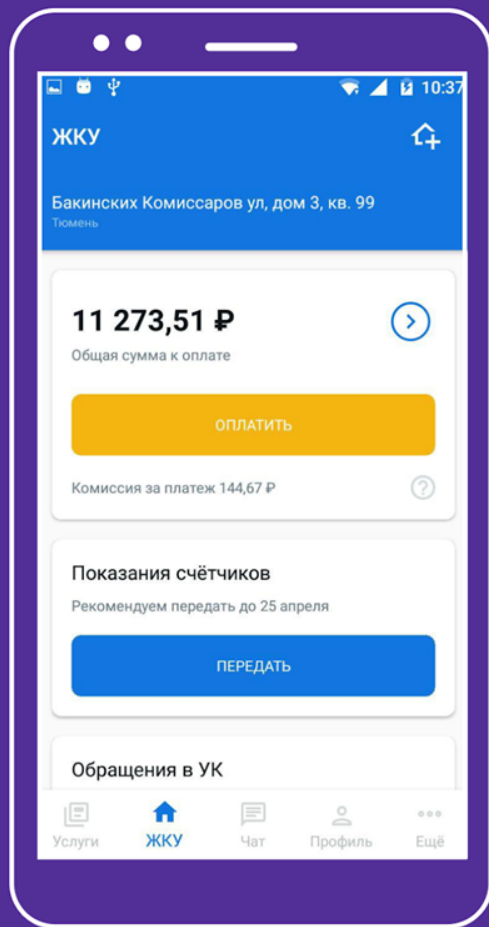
10:37

ЖКУ

Бакинских Комиссаров ул, дом 3, кв. 99
Тюмень

11 273,51 ₽
Общая сумма к оплате

ОПЛАТИТЬ

Комиссия за платеж 144,67 ₽

Показания счётчиков
Рекомендуем передать до 25 апреля

ПЕРЕДАТЬ

Обращения в УК

Услуги ЖКУ Чат Профиль Ещё